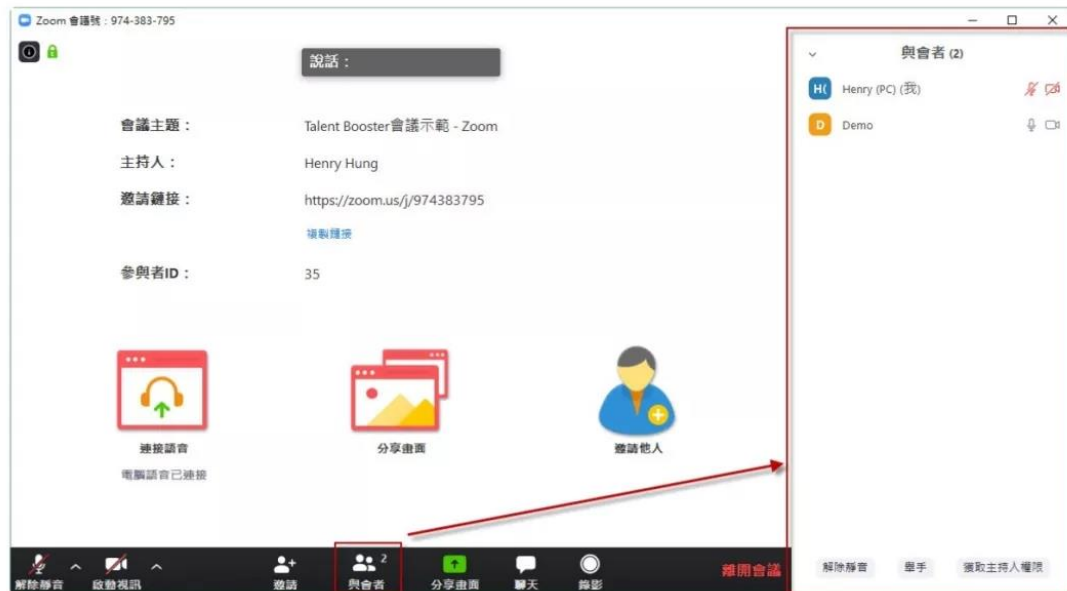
Zoom 會議號：974-383-795

說話：

會議主題：Talent Booster會議示範 - Zoom

主持人：Henry Hung

邀請鏈接：https://zoom.us/j/974383795

複製鏈接

參與者ID：35

連接語音
電腦語音已連接

分享畫面

邀請他人

解除靜音 啟動視訊 邀請 與會者 2 分享畫面 聊天 錄影 離開會議

與會者 (2)

H( Henry (PC) (我)

D Demo

解除靜音 舉手 獲取主持人權限